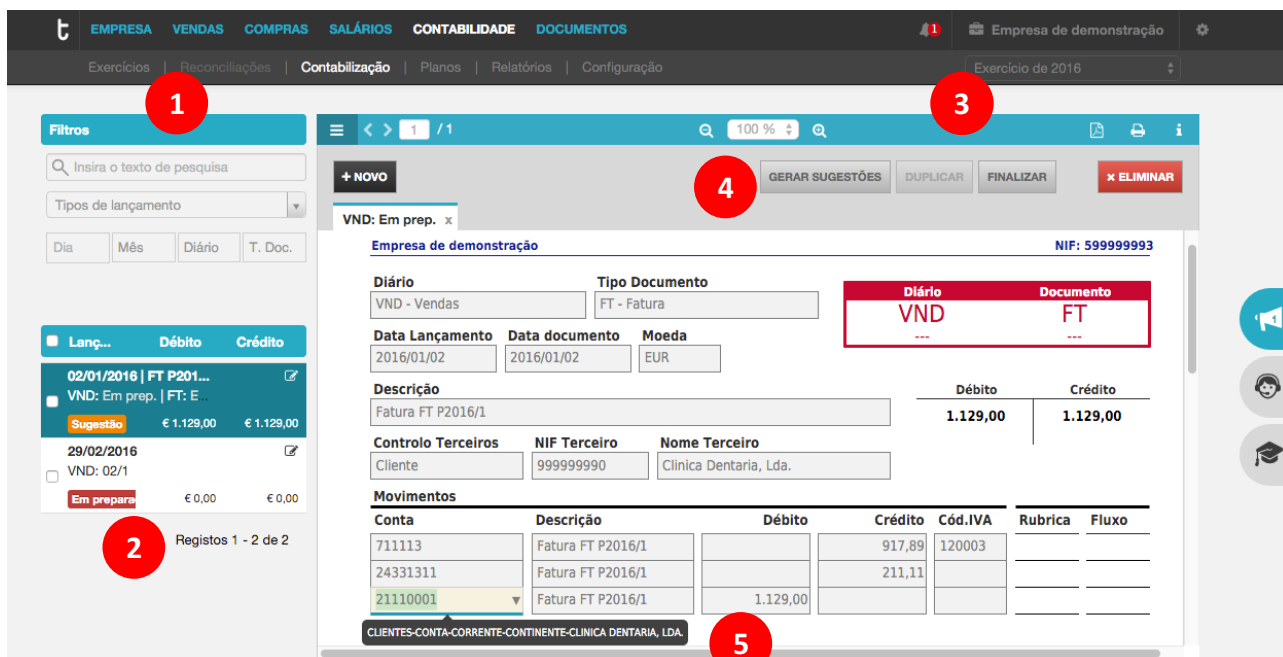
t EMPRESA VENDAS COMPRAS SALÁRIOS CONTABILIDADE DOCUMENTOS

1 Empresa de demonstração

Exercícios | Reconciliações | Contabilização | Planos | Relatórios | Configuração

Exercício de 2016

1

3

Filtros

Insira o texto de pesquisa

Tipos de lançamento

| Dia | Mês | Diário | T. Doc. |
|---|---|---|---|

| Lanç... | Débito | Crédito |
|---|---|---|
| 02/01/2016 \| FT P201... VND: Em prep. \| FT: E... Sugestão | € 1.129,00 | € 1.129,00 |
| 29/02/2016 VND: 02/1 Em prepara | € 0,00 | € 0,00 |

2

Registos 1 - 2 de 2

1 / 1

100 %

+ NOVO

4

GERAR SUGESTÕES DUPLICAR FINALIZAR × ELIMINAR

VND: Em prep. ×

Empresa de demonstração

NIF: 599999993

Diário
VND - Vendas

Tipo Documento
FT - Fatura

| Diário | Documento |
|---|---|
| VND | FT |
| --- | --- |

Data Lançamento
2016/01/02

Data documento
2016/01/02

Moeda
EUR

Descrição
Fatura FT P2016/1

| Débito | Crédito |
|---|---|
| 1.129,00 | 1.129,00 |

Controlo Terceiros
Cliente

NIF Terceiro
999999990

Nome Terceiro
Clinica Dentaria, Lda.

Movimentos

| Conta | Descrição | Débito | Crédito | Cód.IVA | Rubrica | Fluxo |
|---|---|---|---|---|---|---|
| 711113 | Fatura FT P2016/1 | | 917,89 | 120003 | | |
| 24331311 | Fatura FT P2016/1 | | 211,11 | | | |
| 21110001 | Fatura FT P2016/1 | 1.129,00 | | | | |

CLIENTES-CONTA-CORRENTE-CONTINENTE-CLINICA DENTARIA, LDA.

5